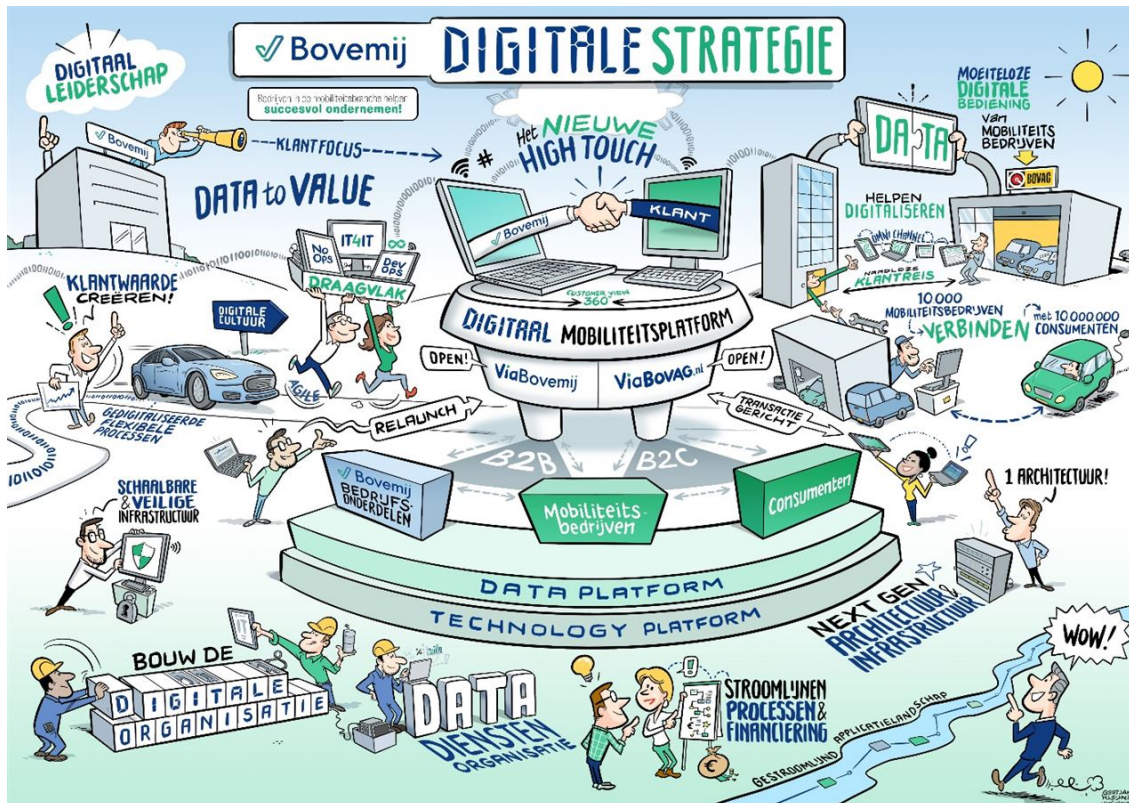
Bovemij DIGITALE STRATEGIE

DIGITAAL LEIDERSCHAP

Bedrijven in de mobiliteitsbranche helpen succesvol ondernemen!

Bovemij

KLANTFOCUS

DATA to VALUE

Het NIEUWE HIGH TOUCH

MOEITELOZE DIGITALE BEDIENING van MOBILITEITS BEDRIJVEN

DATA

BOVAG

HELPEN DIGITALISEREN

OMNI CHANNEL

NAADLOZE KLANTREIS

NO OPS

IT4IT

DEV OPS

DRAAGVLAK

KLANTWAARDE CREËREN!

DIGITALE CULTUUR

AGILE

Bovemij

KLANT

CUSTOMER VIEW 360°

DIGITAAL MOBILITEITSPLATFORM

OPEN!

ViaBovemij

ViaBOVAG.nl

OPEN!

10.000 MOBILITEITSBEDRIJVEN VERBINDEN met 10.000.000 CONSUMENTEN

GEDIGITALISEERDE FLEXIBELE PROCESSEN

RELAUNCH

TRANSACTIE GERICHT

B2B

B2C

SCHAALBARE & VEILIGE INFRASTRUCTUUR

Bovemij BEDRIJFS-ONDERDELEN

Mobiliteits-bedrijven

Consumenten

1 ARCHITECTUUR!

DATA PLATFORM

TECHNOLOGY PLATFORM

NEXT GEN ARCHITECTUUR & INFRASTRUCTUUR

WOW!

IT

BOUW DE DIGITALE ORGANISATIE

DATA DIENSTEN ORGANISATIE

STROOMLIJNEN PROCESSEN & FINANCIERING

GESTROOMLIJND APPLICATIELANDSCHAP